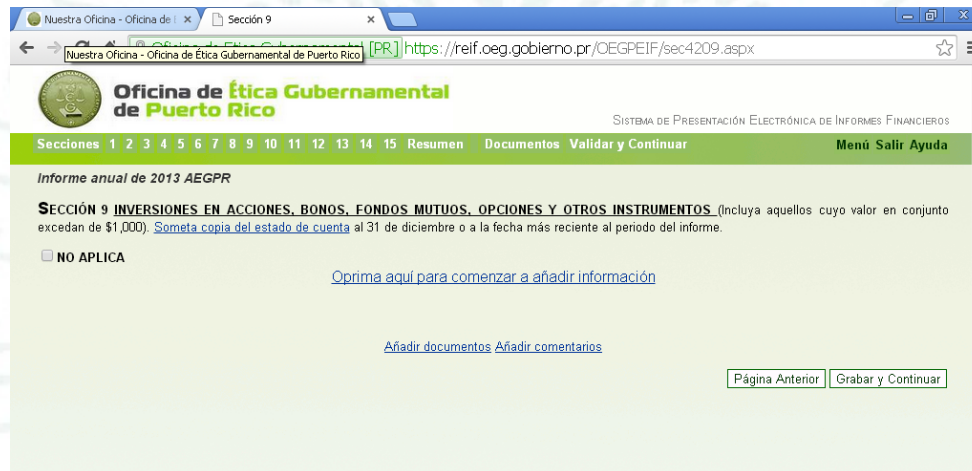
Nuestra Oficina - Oficina de | ×
Sección 9 ×

Nuestra Oficina - Oficina de Ética Gubernamental de Puerto Rico
[PR] https://reif.oeg.gobierno.pr/OEGPEIF/sec4209.aspx

Oficina de Ética Gubernamental de Puerto Rico

Sistema de Presentación Electrónica de Informes Financieros

Secciones 1 2 3 4 5 6 7 8 9 10 11 12 13 14 15 Resumen Documentos Validar y Continuar Menú Salir Ayuda

Informe anual de 2013 AEGPR

SECCIÓN 9 INVERSIONES EN ACCIONES, BONOS, FONDOS MUTUOS, OPCIONES Y OTROS INSTRUMENTOS (Incluya aquellos cuyo valor en conjunto excedan de $1,000). Someta copia del estado de cuenta al 31 de diciembre o a la fecha más reciente al periodo del informe.

NO APLICA

Oprima aquí para comenzar a añadir información

Añadir documentos Añadir comentarios

Página Anterior Grabar y Continuar